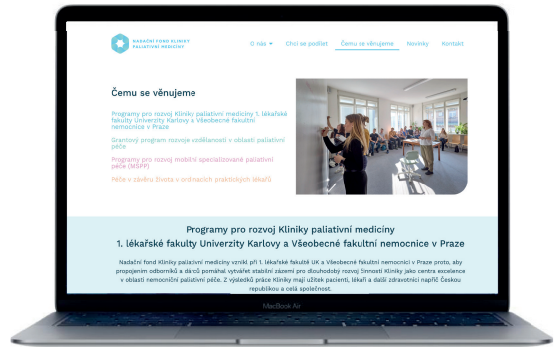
NADAČNÍ FOND KLINIKY PALIATIVNÍ MEDICÍNY

O nás ▾ Chci se podílet Čemu se věnujeme Novinky Kontakt

Čemu se věnujeme

Programy pro rozvoj Kliniky paliativní medicíny 1. lékařské fakulty Univerzity Karlovy a Všeobecné fakultní nemocnice v Praze

Grantový program rozvoje vzdělanosti v oblasti paliativní péče

Programy pro rozvoj mobilní specializované paliativní péče (MSPP)

Péče v závěru života v ordinacích praktických lékařů

Programy pro rozvoj Kliniky paliativní medicíny 1. lékařské fakulty Univerzity Karlovy a Všeobecné fakultní nemocnice v Praze

Nadační fond Kliniky paliativní medicíny vznikl při 1. lékařské fakultě UK a Všeobecné fakultní nemocnici v Praze proto, aby propojením odborníků a dárců pomáhal vytvářet stabilní zázemí pro dlouhodobý rozvoj činnosti Kliniky jako centra excelence v oblasti nemocniční paliativní péče. Z výsledků práce Kliniky mají užitek pacienti, lékaři a další zdravotníci napříč Českou republikou a celá společnost.

MacBook Air